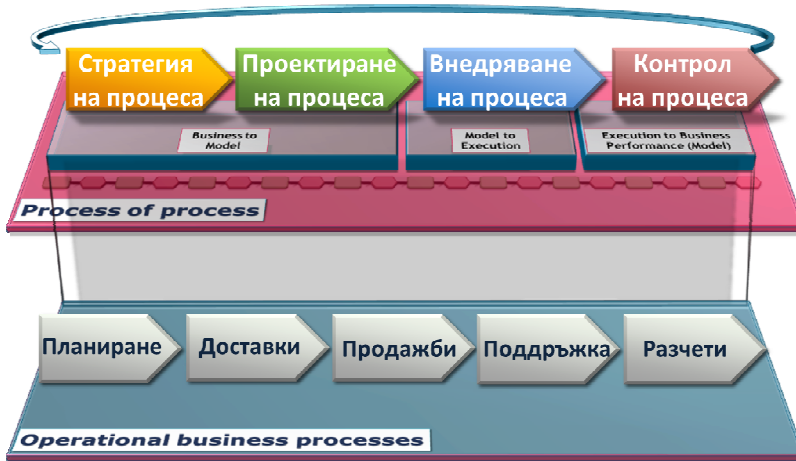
Стратегия на процеса
Проектиране на процеса
Внедряване на процеса
Контрол на процеса

Business to Model
Model to Execution
Execution to Business Performance (Model)

Process of process

Планиране
Доставки
Продажби
Поддръжка
Разчети

Operational business processes